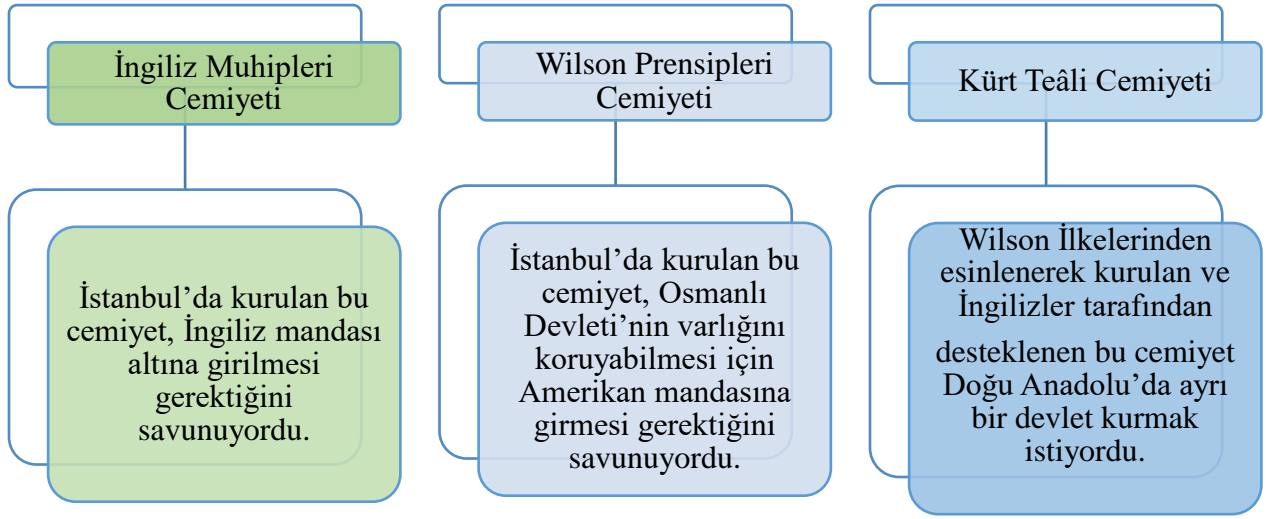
İngiliz Muhipleri Cemiyeti

İstanbul'da kurulan bu cemiyet, İngiliz mandası altına girilmesi gerektiğini savunuyordu.

Wilson Prensipleri Cemiyeti

İstanbul'da kurulan bu cemiyet, Osmanlı Devleti'nin varlığını koruyabilmesi için Amerikan mandasına girmesi gerektiğini savunuyordu.

Kürt Teâli Cemiyeti

Wilson İlkelerinden esinlenerek kurulan ve İngilizler tarafından

desteklenen bu cemiyet Doğu Anadolu'da ayrı bir devlet kurmak istiyordu.